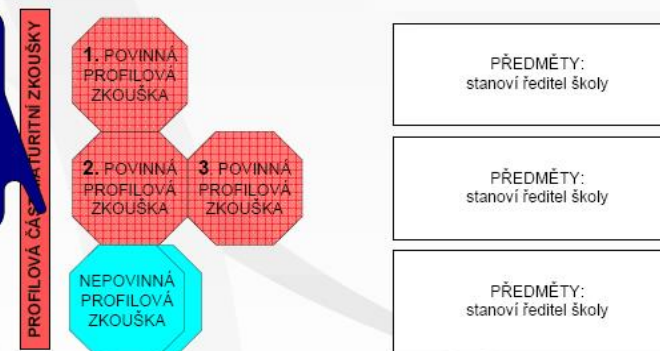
PROFILOVÁ ČÁS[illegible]ATURITNÍ ZKOUŠKY

1. POVINNÁ PROFILOVÁ ZKOUŠKA

2. POVINNÁ PROFILOVÁ ZKOUŠKA

3. POVINNÁ PROFILOVÁ ZKOUŠKA

NEPOVINNÁ PROFILOVÁ ZKOUŠKA

PŘEDMĚTY: stanoví ředitel školy

PŘEDMĚTY: stanoví ředitel školy

PŘEDMĚTY: stanoví ředitel školy